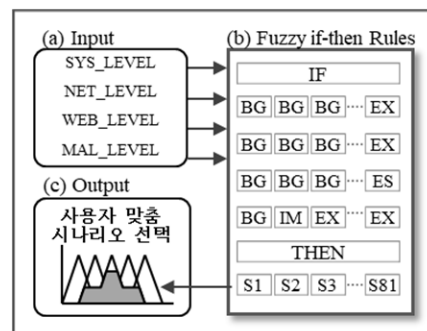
(a) Input

SYS_LEVEL
NET_LEVEL
WEB_LEVEL
MAL_LEVEL

(b) Fuzzy if-then Rules

IF

BG BG BG ···· EX
BG BG BG ···· EX
BG BG BG ···· ES
BG IM EX ···· EX

THEN

S1 S2 S3 ···· S81

(c) Output

사용자 맞춤
시나리오 선택